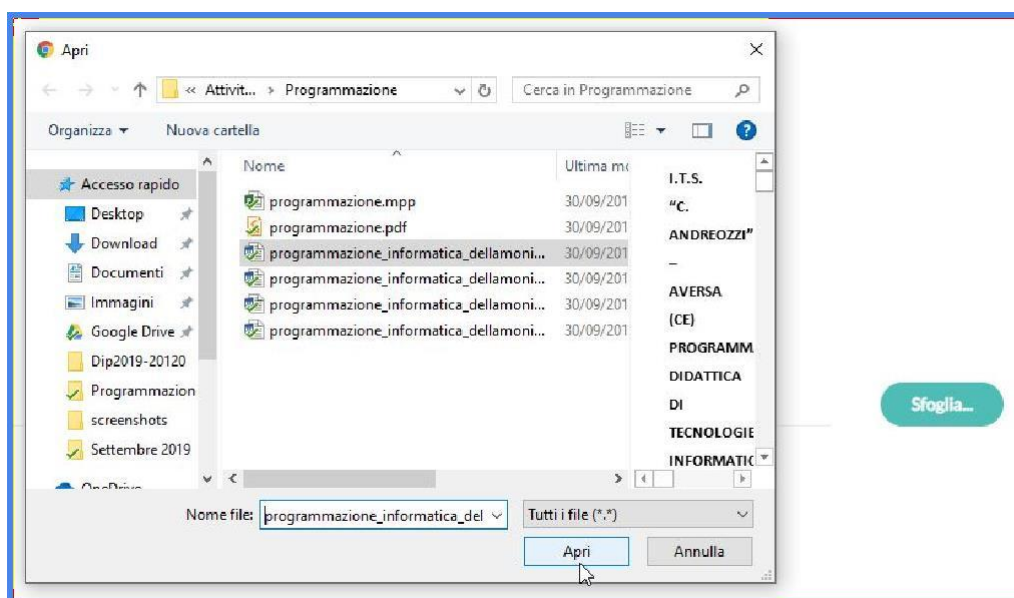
Apri

« Attivit... › Programmazione

Cerca in Programmazione

Organizza ▾ Nuova cartella

Accesso rapido
Desktop
Download
Documenti
Immagini
Google Drive
Dip2019-20120
Programmazion
screenshots
Settembre 2019
OneDrive

| Nome | Ultima m |
|---|---|
| programmazione.mpp | 30/09/201 |
| programmazione.pdf | 30/09/201 |
| programmazione_informatica_dellamoni... | 30/09/201 |
| programmazione_informatica_dellamoni... | 30/09/201 |
| programmazione_informatica_dellamoni... | 30/09/201 |
| programmazione_informatica_dellamoni... | 30/09/201 |

I.T.S. "C. ANDREOZZI" – AVERSA (CE) PROGRAMM DIDATTICA DI TECNOLOGIE INFORMATIC

Nome file: programmazione_informatica_del

Tutti i file (*.*)

Apri

Annulla

Sfoglia...